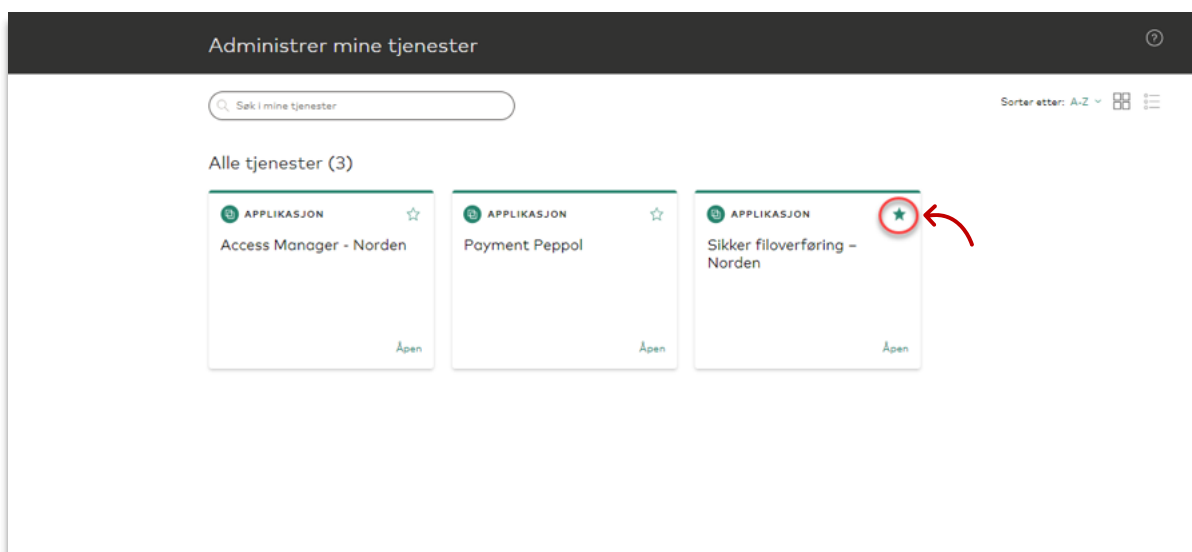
Administrer mine tjenester

Søk i mine tjenester

Sorter etter: A-Z

Alle tjenester (3)

APPLIKASJON
Access Manager - Norden
Åpen

APPLIKASJON
Payment Peppol
Åpen

APPLIKASJON
Sikker filoverføring – Norden
Åpen